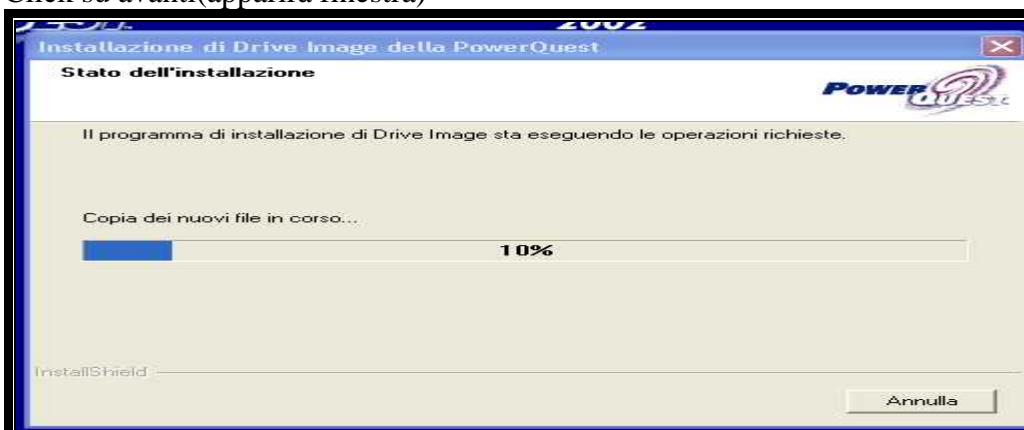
Click su avanti(apparirà finestra)

2002

Installazione di Drive Image della PowerQuest

Stato dell'installazione

POWERQUEST

Il programma di installazione di Drive Image sta eseguendo le operazioni richieste.

Copia dei nuovi file in corso...

10%

InstallShield

Annulla